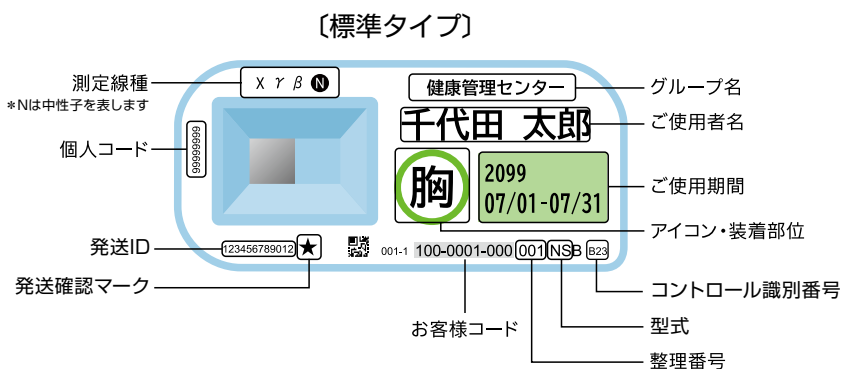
〔標準タイプ〕

測定線種
＊Nは中性子を表します
X γ β N
健康管理センター
グループ名
千代田 太郎
ご使用者名
個人コード
99999999
胸
2099
07/01-07/31
ご使用期間
アイコン・装着部位
発送ID
123456789012
★
001-1 100-0001-000 001 NS B B23
発送確認マーク
コントロール識別番号
お客様コード
型式
整理番号